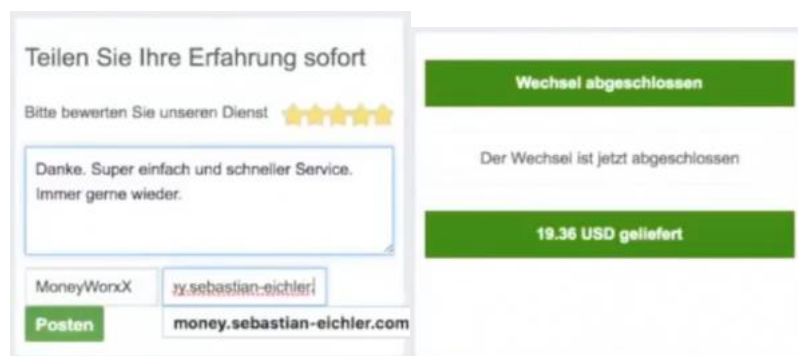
Teilen Sie Ihre Erfahrung sofort

Bitte bewerten Sie unseren Dienst

Danke. Super einfach und schneller Service. Immer gerne wieder.

MoneyWorxX

y.sebastian-eichler.

Posten

money.sebastian-eichler.com

Wechsel abgeschlossen

Der Wechsel ist jetzt abgeschlossen

19.36 USD geliefert